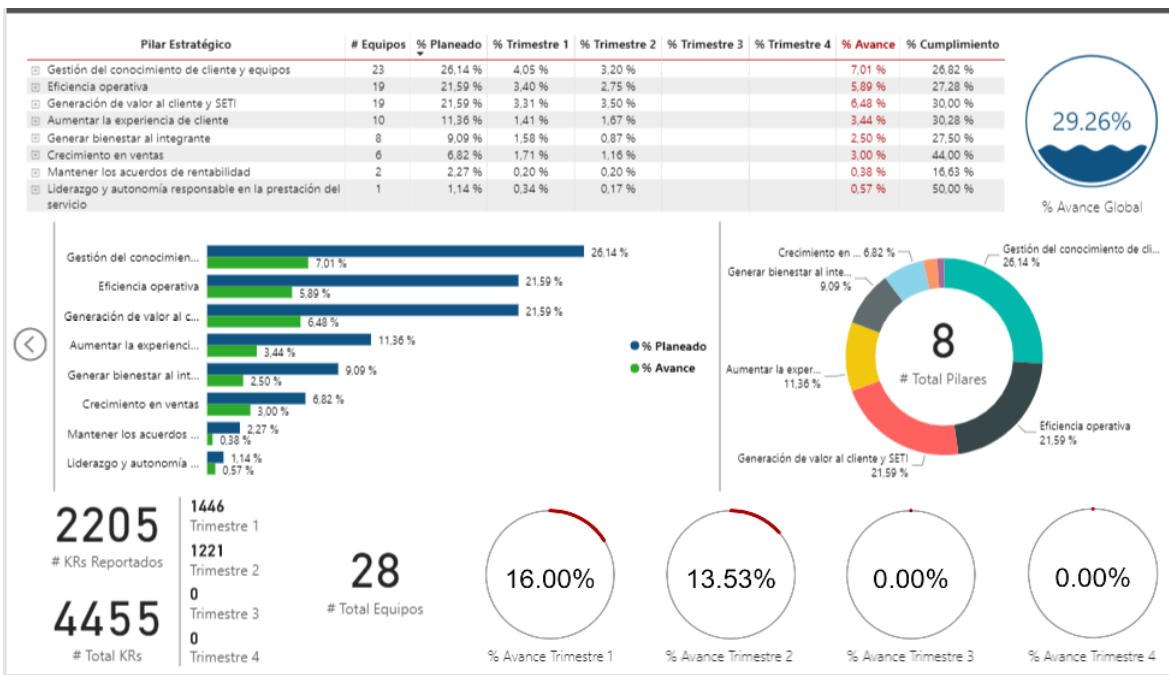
| Pilar Estratégico | # Equipos | % Planeado | % Trimestre 1 | % Trimestre 2 | % Trimestre 3 | % Trimestre 4 | % Avance | % Cumplimiento |
|---|---|---|---|---|---|---|---|---|
| Gestión del conocimiento de cliente y equipos | 23 | 26,14 % | 4,05 % | 3,20 % | | | 7,01 % | 26,82 % |
| Eficiencia operativa | 19 | 21,59 % | 3,40 % | 2,75 % | | | 5,89 % | 27,28 % |
| Generación de valor al cliente y SETI | 19 | 21,59 % | 3,31 % | 3,50 % | | | 6,48 % | 30,00 % |
| Aumentar la experiencia de cliente | 10 | 11,36 % | 1,41 % | 1,67 % | | | 3,44 % | 30,28 % |
| Generar bienestar al integrante | 8 | 9,09 % | 1,58 % | 0,87 % | | | 2,50 % | 27,50 % |
| Crecimiento en ventas | 6 | 6,82 % | 1,71 % | 1,16 % | | | 3,00 % | 44,00 % |
| Mantener los acuerdos de rentabilidad | 2 | 2,27 % | 0,20 % | 0,20 % | | | 0,38 % | 16,63 % |
| Liderazgo y autonomía responsable en la prestación del servicio | 1 | 1,14 % | 0,34 % | 0,17 % | | | 0,57 % | 50,00 % |

29.26%
% Avance Global

Gestión del conocimien... 26,14 % 7,01 %
Eficiencia operativa 21,59 % 5,89 %
Generación de valor al c... 21,59 % 6,48 %
Aumentar la experienci... 11,36 % 3,44 %
Generar bienestar al int... 9,09 % 2,50 %
Crecimiento en ventas 6,82 % 3,00 %
Mantener los acuerdos ... 2,27 % 0,38 %
Liderazgo y autonomía ... 1,14 % 0,57 %

% Planeado
% Avance

Crecimiento en ... 6,82 %
Generar bienestar al inte... 9,09 %
Gestión del conocimiento de cli... 26,14 %
Aumentar la exper... 11,36 %
8
# Total Pilares
Eficiencia operativa 21,59 %
Generación de valor al cliente y SETI 21,59 %

2205
# KRs Reportados

4455
# Total KRs

1446
Trimestre 1
1221
Trimestre 2
0
Trimestre 3
0
Trimestre 4

28
# Total Equipos

16.00%
% Avance Trimestre 1
13.53%
% Avance Trimestre 2
0.00%
% Avance Trimestre 3
0.00%
% Avance Trimestre 4